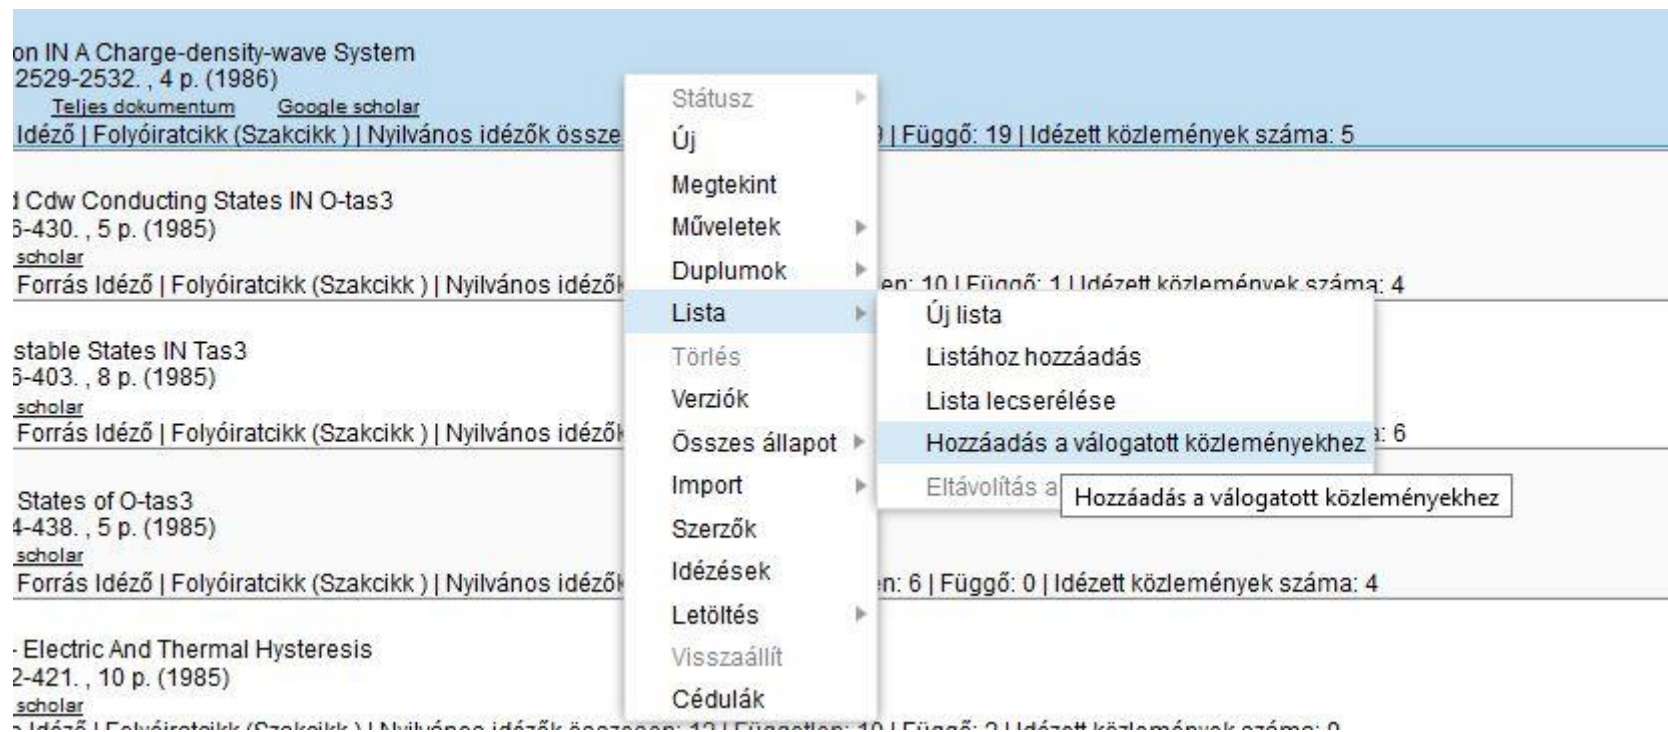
on IN A Charge-density-wave System
2529-2532. , 4 p. (1986)
Teljes dokumentum Google scholar
Idéző | Folyóiratcikk (Szakcikk ) | Nyilvános idézők össze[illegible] | Függő: 19 | Idézett közlemények száma: 5

d Cdw Conducting States IN O-tas3
5-430. , 5 p. (1985)
scholar
Forrás Idéző | Folyóiratcikk (Szakcikk ) | Nyilvános idéző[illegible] en: 10 | Függő: 1 | Idézett közlemények száma: 4

stable States IN Tas3
5-403. , 8 p. (1985)
scholar
Forrás Idéző | Folyóiratcikk (Szakcikk ) | Nyilvános idéző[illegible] : 6

States of O-tas3
4-438. , 5 p. (1985)
scholar
Forrás Idéző | Folyóiratcikk (Szakcikk ) | Nyilvános idéző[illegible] en: 6 | Függő: 0 | Idézett közlemények száma: 4

- Electric And Thermal Hysteresis
2-421. , 10 p. (1985)
scholar
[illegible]

Státusz
Új
Megtekint
Műveletek
Duplumok
Lista
Törlés
Verziók
Összes állapot
Import
Szerzők
Idézések
Letöltés
Visszaállít
Cédulák

Új lista
Listához hozzáadás
Lista lecserélése
Hozzáadás a válogatott közleményekhez
Eltávolítás a

Hozzáadás a válogatott közleményekhez